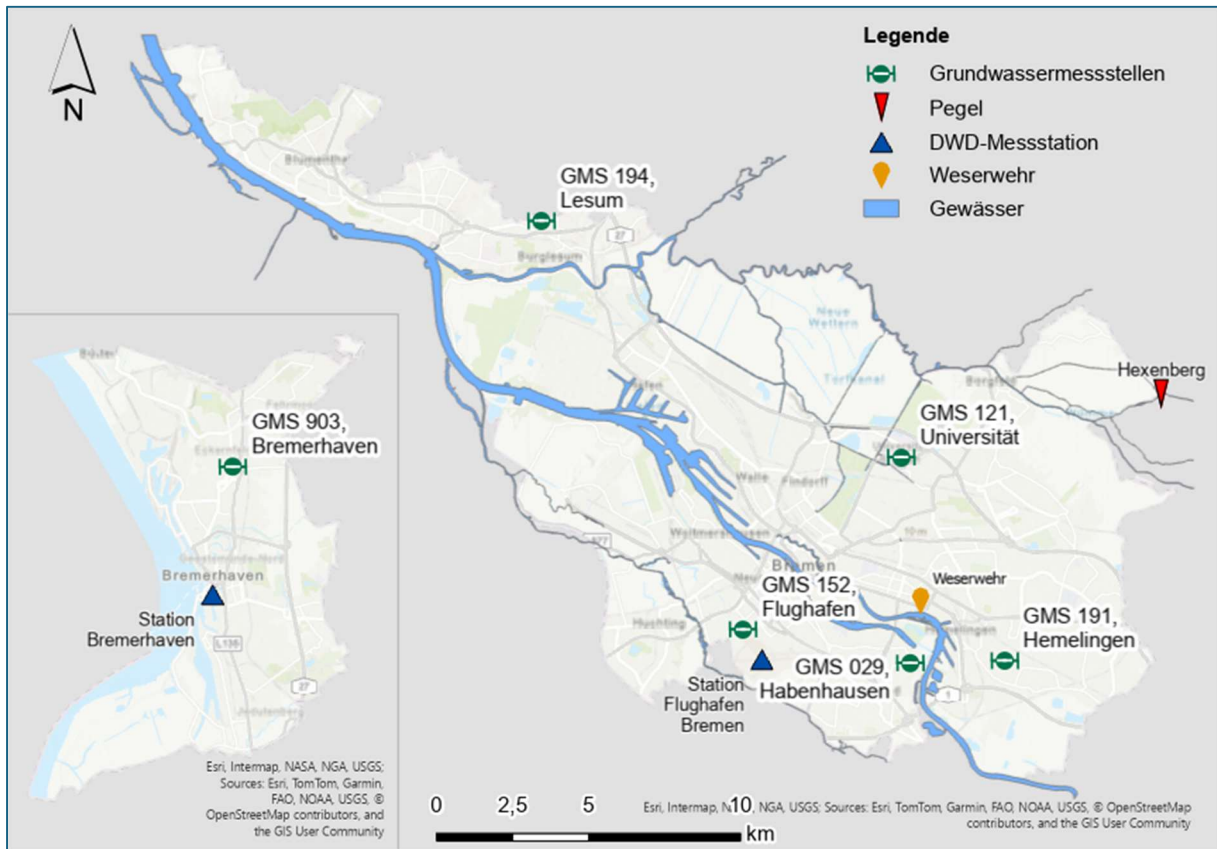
N

Legende
Grundwassermessstellen
Pegel
DWD-Messstation
Weserwehr
Gewässer

Blumenthal

GMS 194, Lesum

27

Burglesum

Neue Wettern

Torfkanal

Hexenberg

Borgfeld

GMS 121, Universität

Häfen

Walle

Findorff

Büttel

GMS 903, Bremerhaven

Eckernfeld

Geestemünde-Nord

Bremerhaven

Station Bremerhaven

L135

27

Jedutenberg

Weltmershausen

Bremen

Weserwehr

GMS 152, Flughafen

Neustadt

Huchting

Hemelingen

GMS 191, Hemelingen

GMS 029, Habenhausen

Station Flughafen Bremen

1

Esri, Intermap, NASA, NGA, USGS; Sources: Esri, TomTom, Garmin, FAO, NOAA, USGS, © OpenStreetMap contributors, and the GIS User Community

0 2,5 5 10 km

Esri, Intermap, N NGA, USGS; Sources: Esri, TomTom, Garmin, FAO, NOAA, USGS, © OpenStreetMap contributors, and the GIS User Community